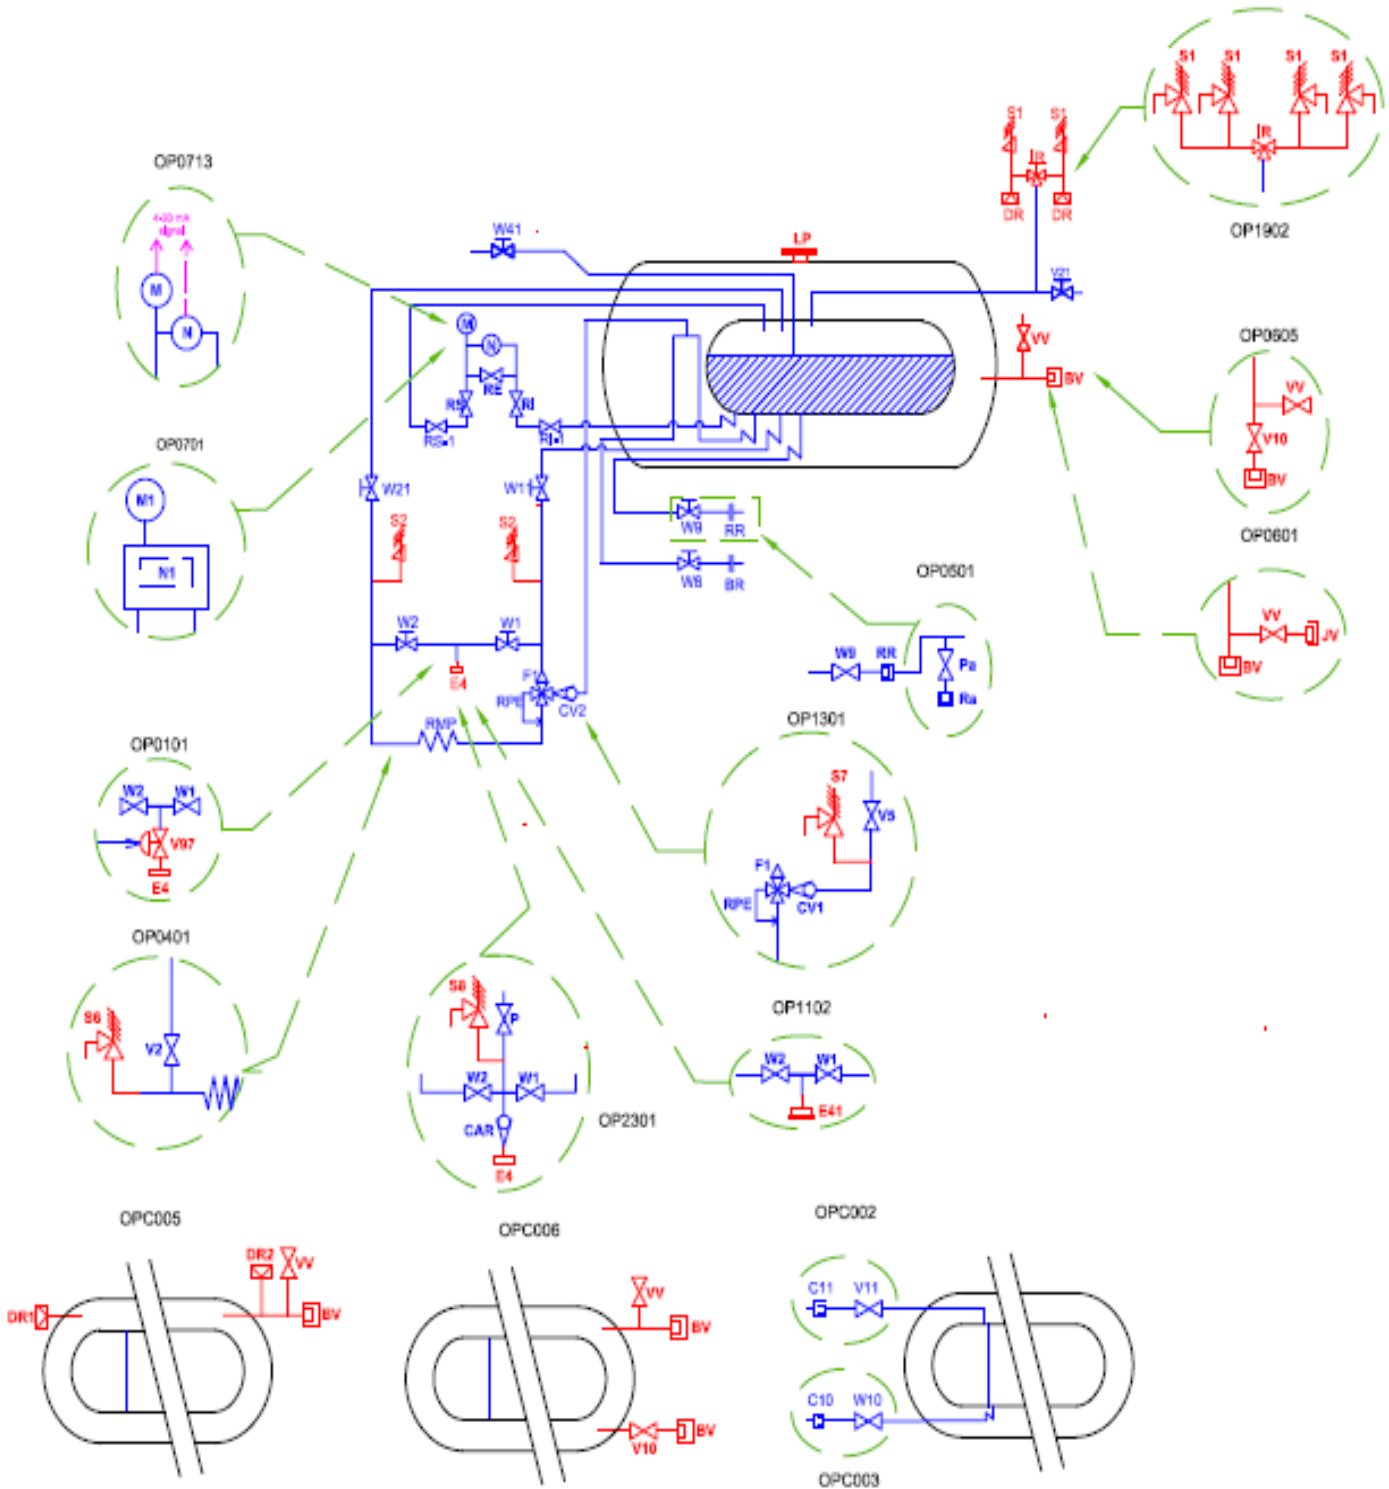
OP0713

4-20 mA signal

M

N

OP0701

M1

N1

W41

LP

S1

S1

IR

DR

DR

S1

S1

S1

S1

IR

OP1902

V21

VV

BV

OP0605

VV

V10

BV

OP0601

VV

JV

BV

M

N

RS

RE

RI

RS-1

RI-1

W21

W11

S2

S2

W9

RR

W8

BR

OP0501

W9

RR

Pa

Ra

W2

W1

E4

F1

RPE

CV2

RMP

OP0101

W2

W1

V97

E4

OP1301

S7

VS

F1

RPE

CV1

OP0401

S6

V2

S8

P

W2

W1

CAR

E4

OP2301

OP1102

W2

W1

E41

OPC005

DR2

VV

DR1

BV

OPC006

VV

BV

V10

BV

OPC002

C11

V11

C10

W10

OPC003